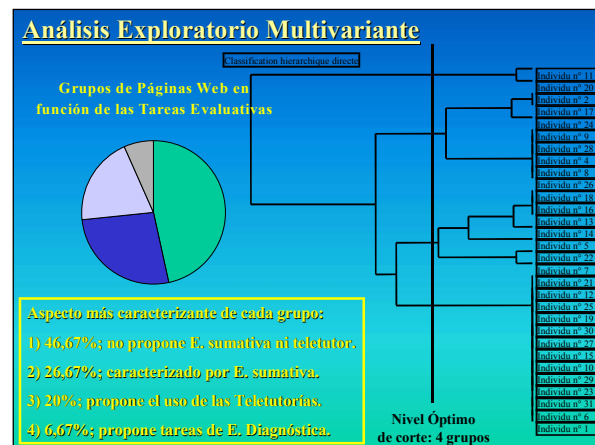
Análisis Exploratorio Multivariante

Classification hierarchique directe

Grupos de Páginas Web en función de las Tareas Evaluativas

Individu nº 11
Individu nº 20
Individu nº 2
Individu nº 17
Individu nº 24
Individu nº 9
Individu nº 28
Individu nº 4
Individu nº 8
Individu nº 26
Individu nº 18
Individu nº 16
Individu nº 13
Individu nº 14
Individu nº 5
Individu nº 22
Individu nº 7
Individu nº 21
Individu nº 12
Individu nº 25
Individu nº 19
Individu nº 30
Individu nº 27
Individu nº 15
Individu nº 10
Individu nº 29
Individu nº 23
Individu nº 31
Individu nº 6
Individu nº 1

Aspecto más caracterizante de cada grupo:

1) 46,67%: no propone E. sumativa ni teletutor.

2) 26,67%: caracterizado por E. sumativa.

3) 20%: propone el uso de las Teletutorías.

4) 6,67%: propone tareas de E. Diagnóstica.

Nivel Óptimo de corte: 4 grupos